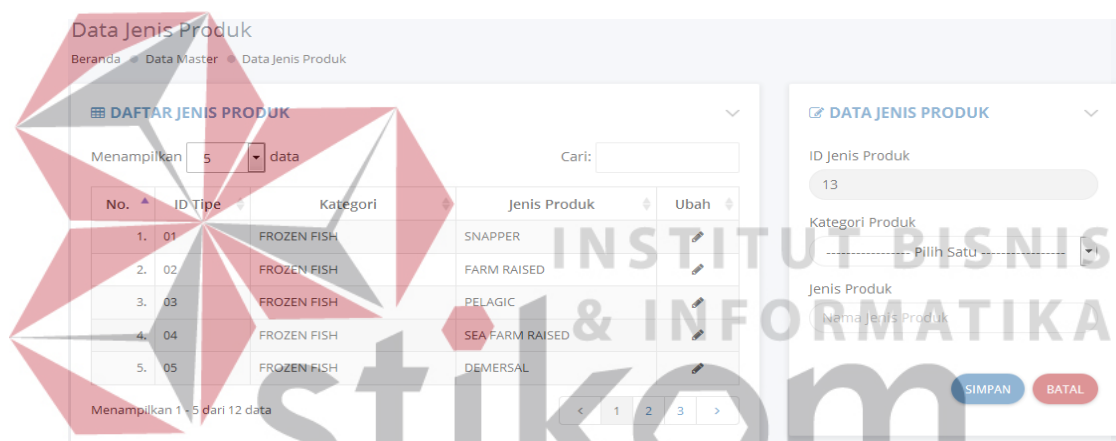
Data Jenis Produk

Beranda ● Data Master ● Data Jenis Produk

DAFTAR JENIS PRODUK

Menampilkan 5 data

Cari:

| No. | ID Tipe | Kategori | Jenis Produk | Ubah |
|---|---|---|---|---|
| 1. | 01 | FROZEN FISH | SNAPPER | |
| 2. | 02 | FROZEN FISH | FARM RAISED | |
| 3. | 03 | FROZEN FISH | PELAGIC | |
| 4. | 04 | FROZEN FISH | SEA FARM RAISED | |
| 5. | 05 | FROZEN FISH | DEMERSAL | |

Menampilkan 1 - 5 dari 12 data

< 1 2 3 >

DATA JENIS PRODUK

ID Jenis Produk

13

Kategori Produk

------------------ Pilih Satu ------------------

Jenis Produk

Nama Jenis Produk

SIMPAN BATAL

INSTITUT BISNIS & INFORMATIKA stikom